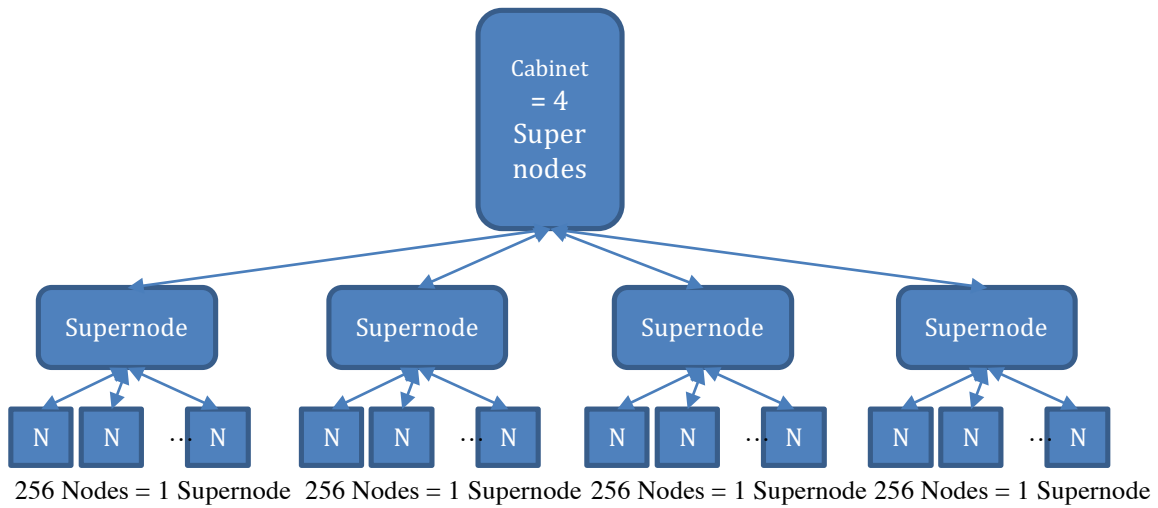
Cabinet
= 4
Super
nodes

Supernode

N N … N

256 Nodes = 1 Supernode

Supernode

N N … N

256 Nodes = 1 Supernode

Supernode

N N … N

256 Nodes = 1 Supernode

Supernode

N N … N

256 Nodes = 1 Supernode